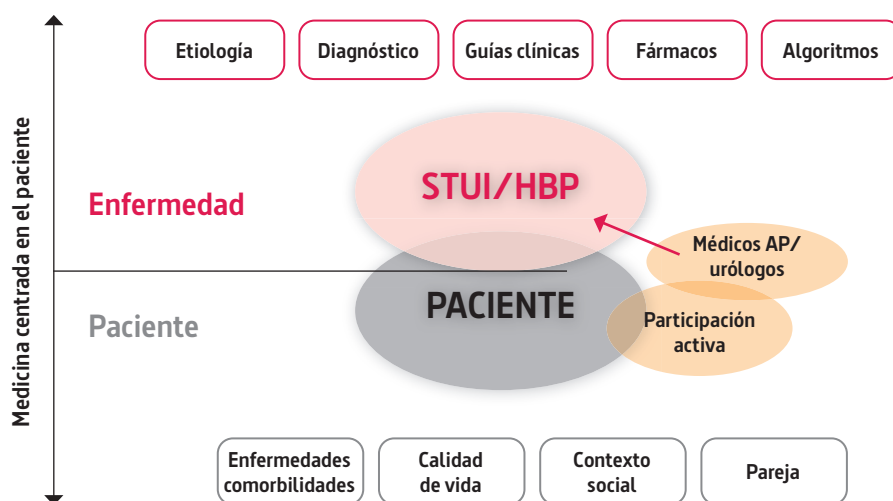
Medicina centrada en el paciente

Etiología

Diagnóstico

Guías clínicas

Fármacos

Algoritmos

Enfermedad

STUI/HBP

Médicos AP/ urólogos

PACIENTE

Paciente

Participación activa

Enfermedades comorbilidades

Calidad de vida

Contexto social

Pareja